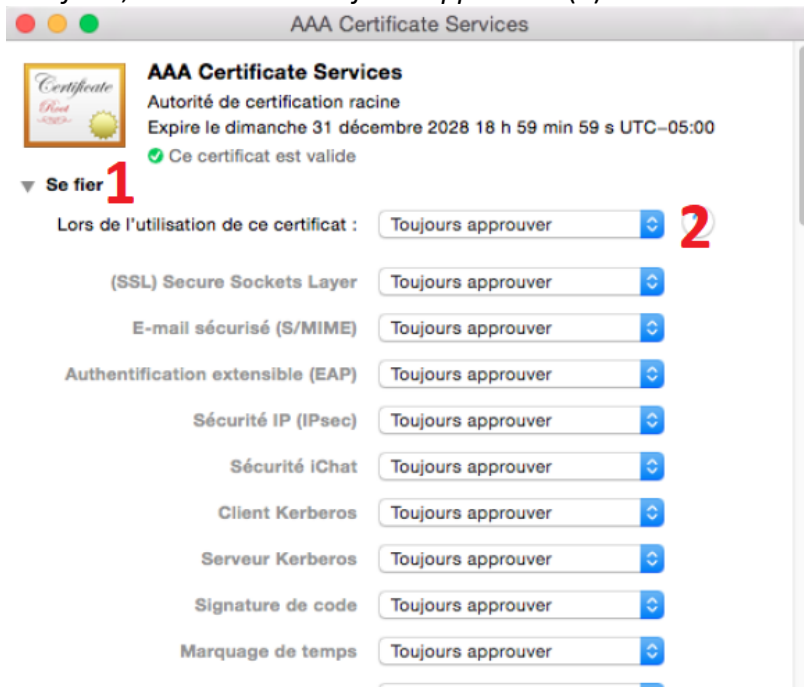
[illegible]

AAA Certificate Services

Certificate
Root

AAA Certificate Services
Autorité de certification racine
Expire le dimanche 31 décembre 2028 18 h 59 min 59 s UTC−05:00
Ce certificat est valide

Se fier 1

Lors de l'utilisation de ce certificat : Toujours approuver 2

(SSL) Secure Sockets Layer Toujours approuver
E-mail sécurisé (S/MIME) Toujours approuver
Authentification extensible (EAP) Toujours approuver
Sécurité IP (IPsec) Toujours approuver
Sécurité iChat Toujours approuver
Client Kerberos Toujours approuver
Serveur Kerberos Toujours approuver
Signature de code Toujours approuver
Marquage de temps Toujours approuver